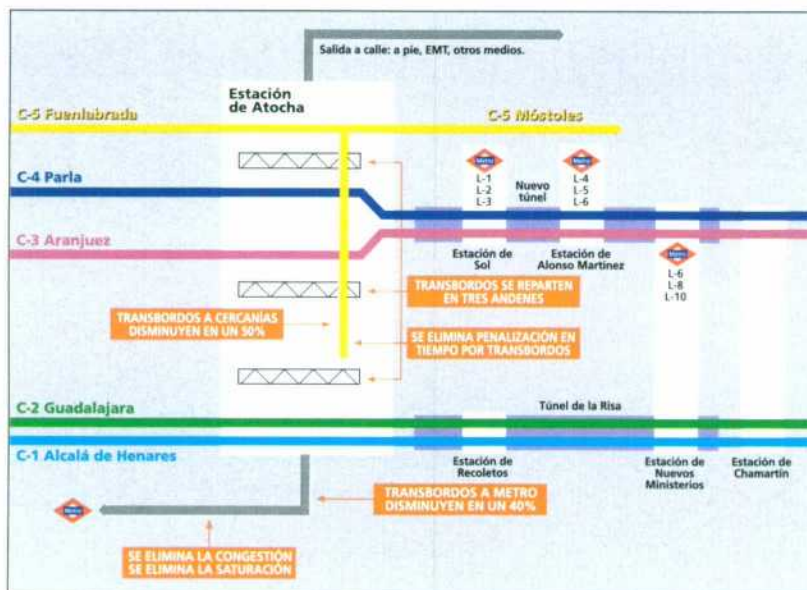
Salida a calle: a pie, EMT, otros medios.

Estación de Atocha

C-5 Fuenlabrada

C-5 Móstoles

C-4 Parla

Metro
L-1
L-2
L-3

Nuevo túnel

Metro
L-4
L-5
L-6

C-3 Aranjuez

Estación de Sol

Estación de Alonso Martínez

Metro
L-6
L-8
L-10

TRANSBORDOS SE REPARTEN EN TRES ANDENES

TRANSBORDOS A CERCANÍAS DISMINUYEN EN UN 50%

SE ELIMINA PENALIZACIÓN EN TIEMPO POR TRANSBORDOS

C-2 Guadalajara

Túnel de la Risa

C-1 Alcalá de Henares

Estación de Recoletos

Estación de Nuevos Ministerios

Estación de Chamartín

Metro

TRANSBORDOS A METRO DISMINUYEN EN UN 40%

SE ELIMINA LA CONGESTIÓN
SE ELIMINA LA SATURACIÓN